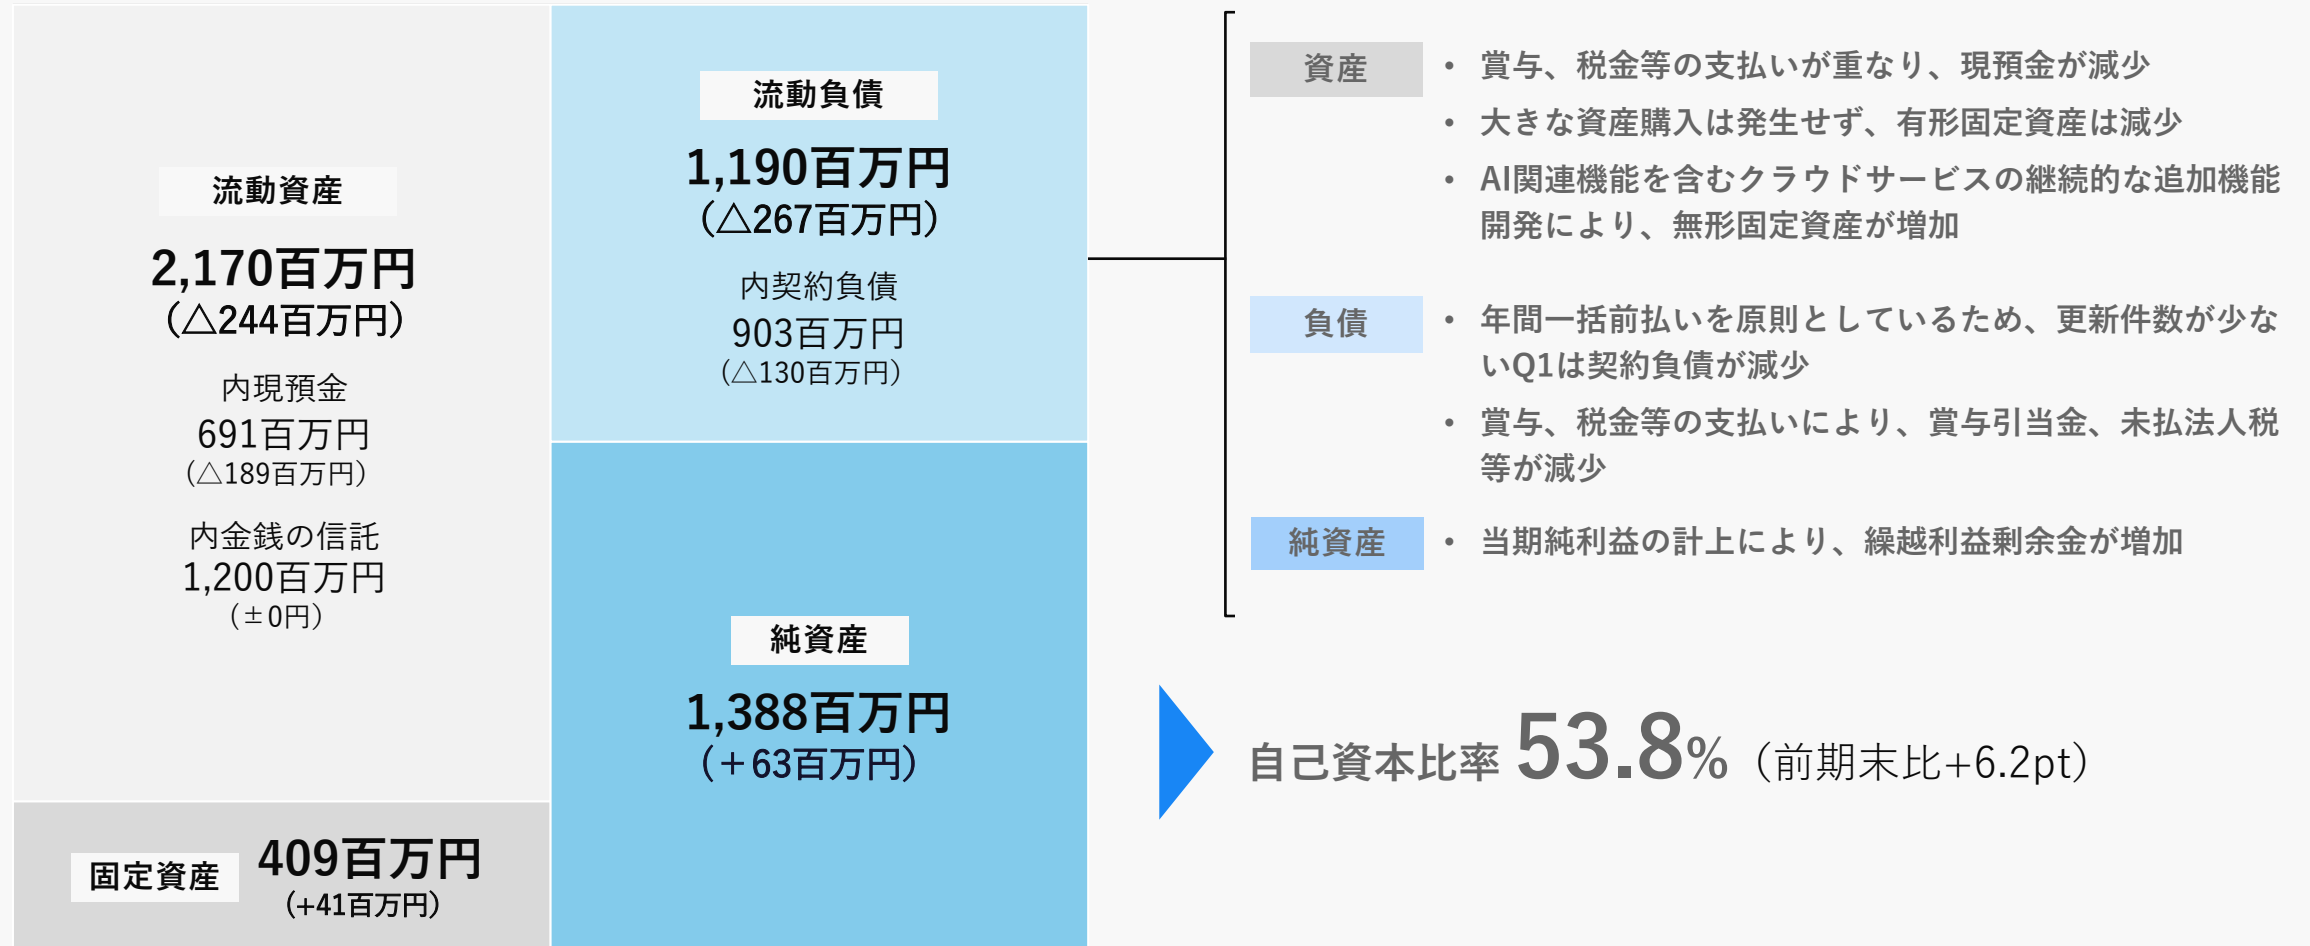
流動資産

2,170百万円
(△244百万円)

内現預金
691百万円
(△189百万円)

内金銭の信託
1,200百万円
(±0円)

固定資産 409百万円
(+41百万円)

流動負債

1,190百万円
(△267百万円)

内契約負債
903百万円
(△130百万円)

純資産

1,388百万円
(+63百万円)

資産
• 賞与、税金等の支払いが重なり、現預金が減少
• 大きな資産購入は発生せず、有形固定資産は減少
• AI関連機能を含むクラウドサービスの継続的な追加機能開発により、無形固定資産が増加

負債
• 年間一括前払いを原則としているため、更新件数が少ないQ1は契約負債が減少
• 賞与、税金等の支払いにより、賞与引当金、未払法人税等が減少

純資産
• 当期純利益の計上により、繰越利益剰余金が増加

自己資本比率 53.8%(前期末比+6.2pt)